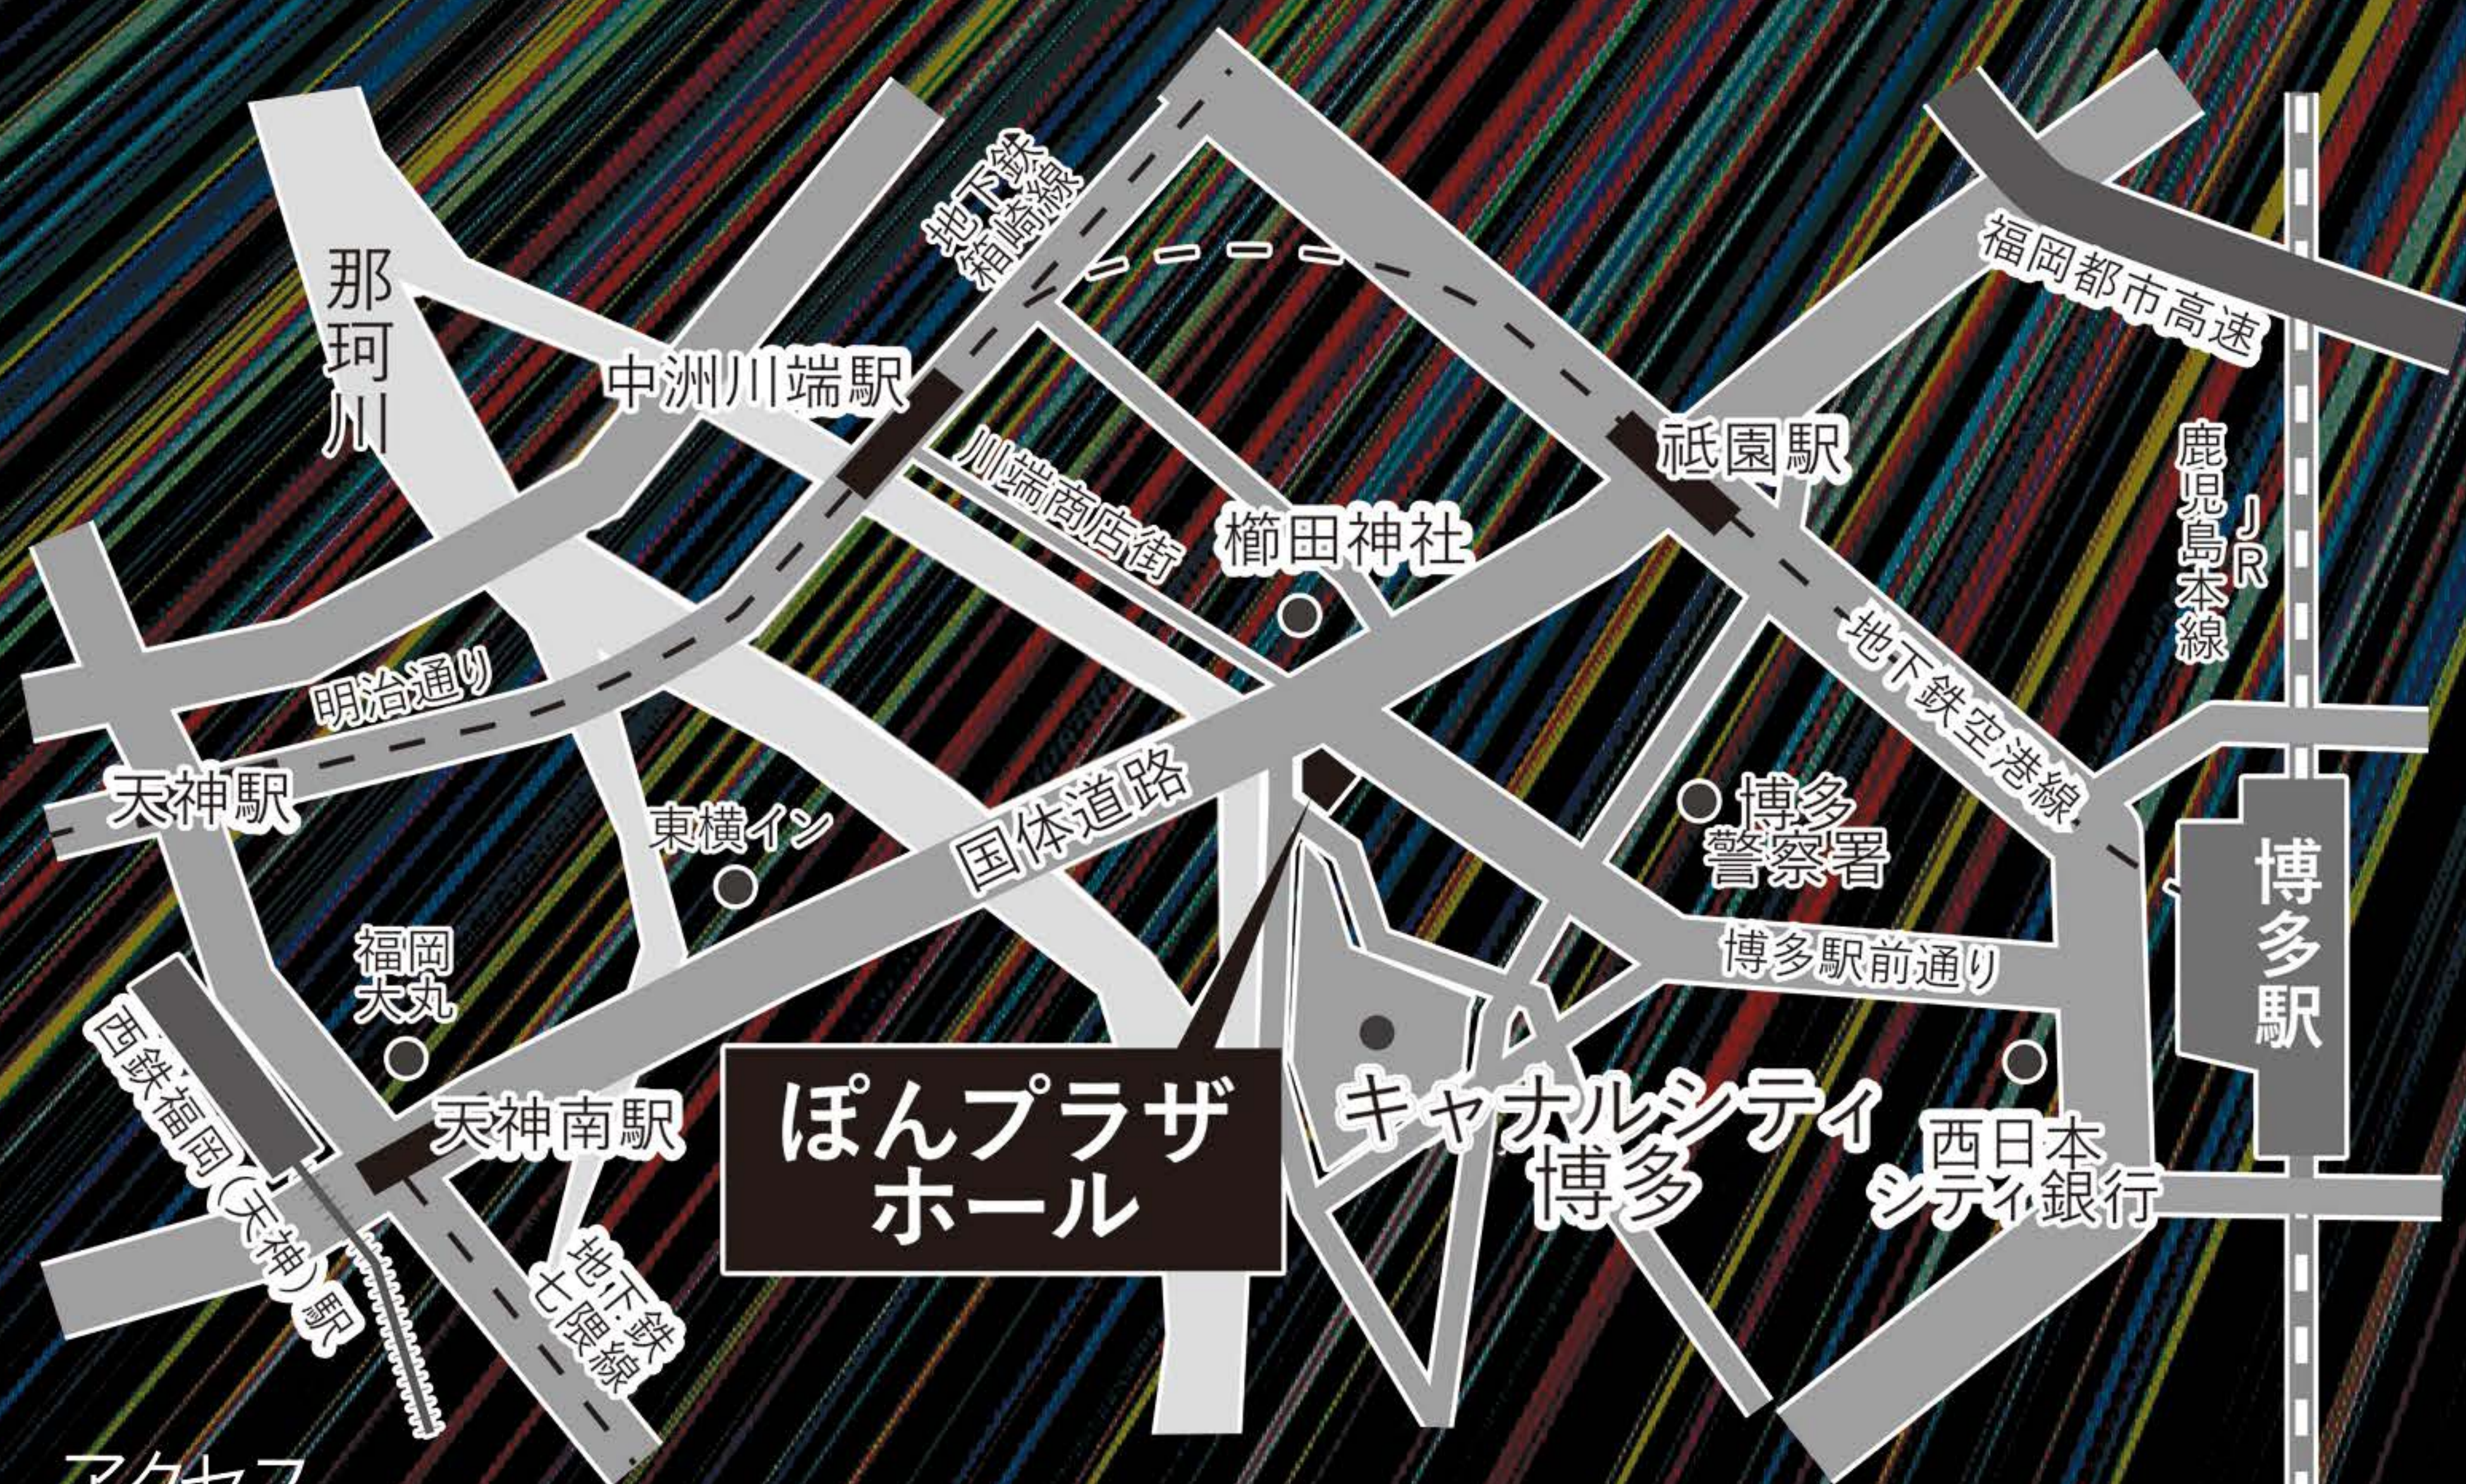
那珂川

地下鉄箱崎線

福岡都市高速

中洲川端駅

川端商店街

祇園駅

櫛田神社

鹿児島本線

JR

明治通り

地下鉄空港線

天神駅

国体道路

東横イン

博多警察署

博多駅

博多駅前通り

福岡大丸

西鉄福岡（天神）駅

天神南駅

ぽんプラザホール

キャナルシティ博多

西日本シティ銀行

地下鉄七隈線

アクセス